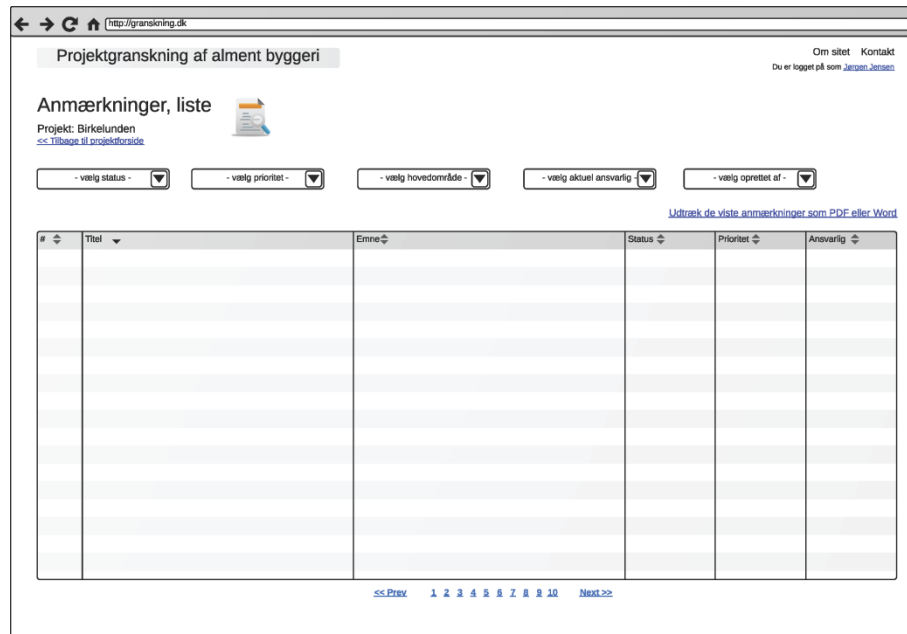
http://granskning.dk

Projektgranskning af alment byggeri

Om sitet Kontakt

Du er logget på som Jørgen Jensen

Anmærkninger, liste

Projekt: Birkelunden

<< Tilbage til projektforside

- vælg status -

- vælg prioritet -

- vælg hovedområde -

- vælg aktuel ansvarlig -

- vælg oprettet af -

Udtræk de viste anmærkninger som PDF eller Word

| # | Titel | Emne | Status | Prioritet | Ansvarlig |
|---|---|---|---|---|---|
| | | | | | |

<< Prev 1 2 3 4 5 6 7 8 9 10 Next >>